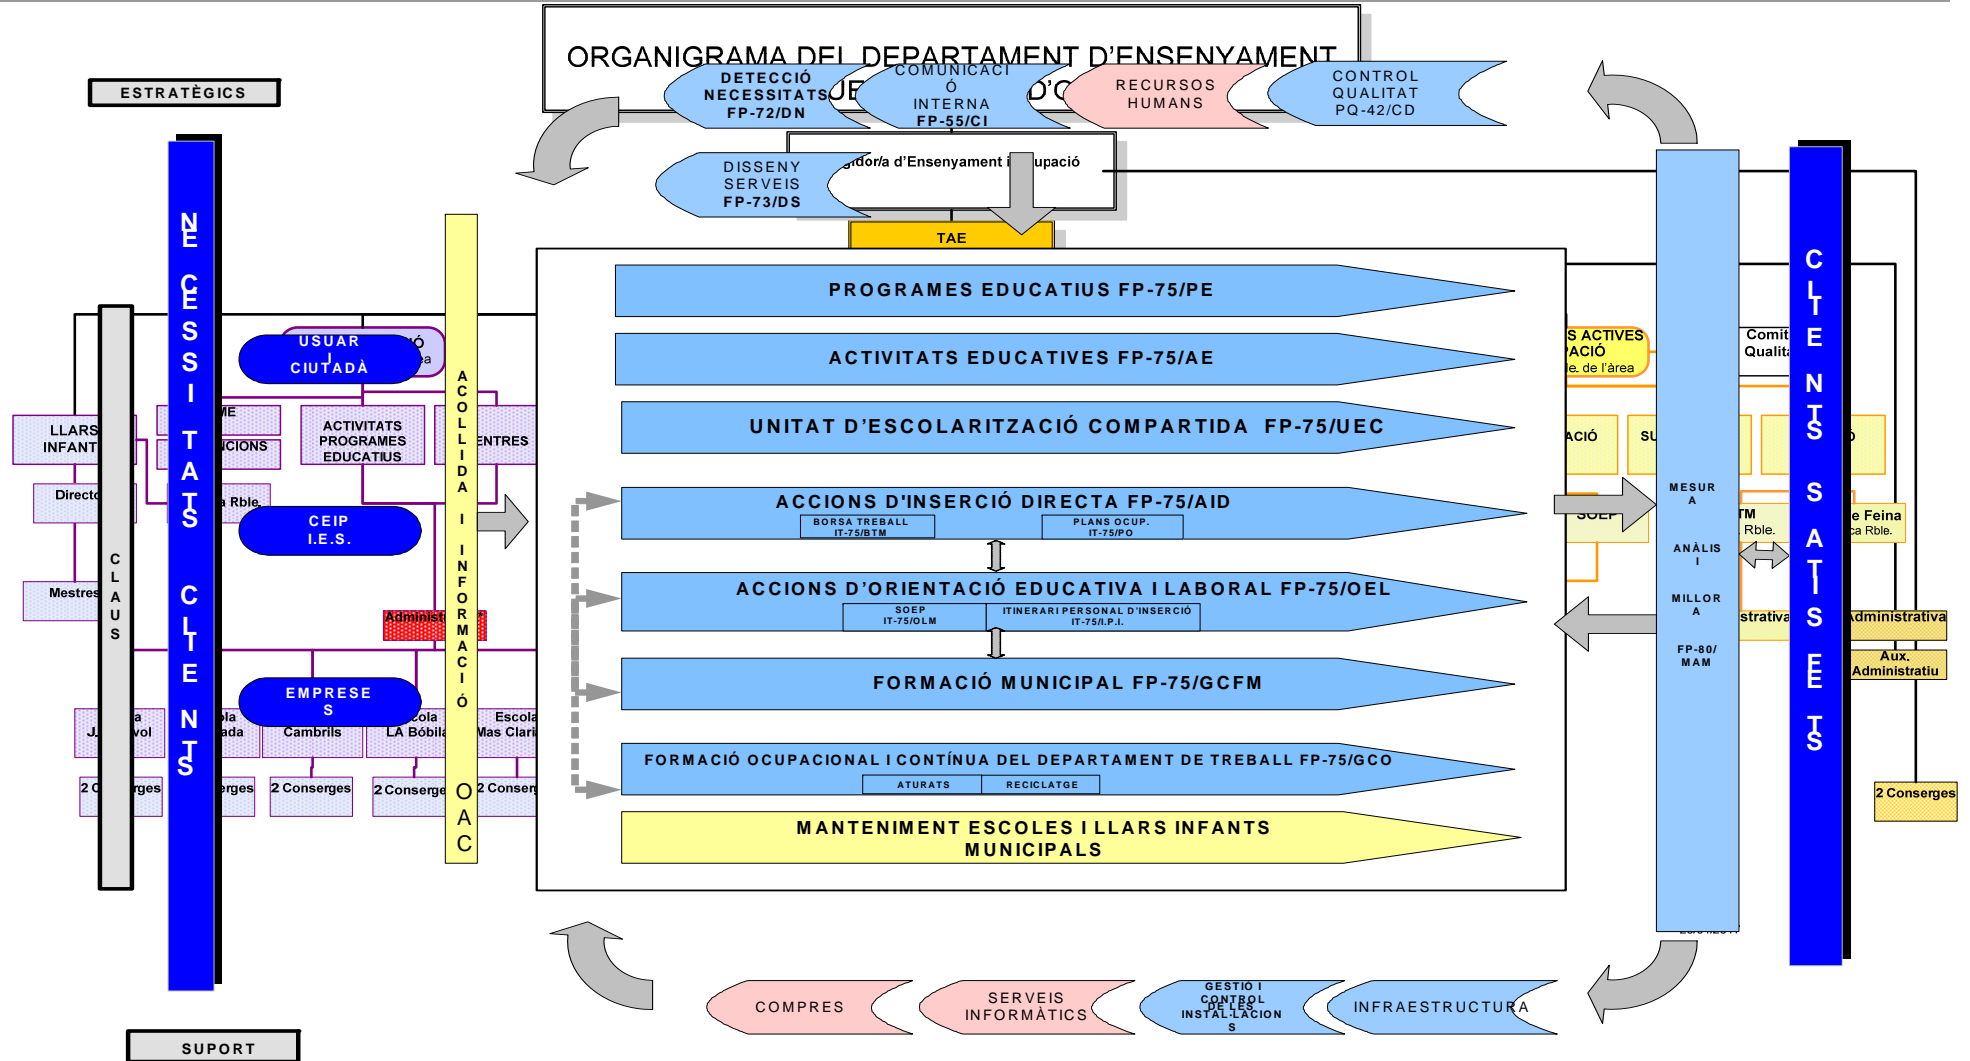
ORGANIGRAMA DEL DEPARTAMENT D'ENSENYAMENT

ESTRATÈGICS

DETECCIÓ NECESSITATS FP-72/DN

COMUNICACIÓ INTERNA FP-55/CI

RECURSOS HUMANS

CONTROL QUALITAT PQ-42/CD

DISSENY SERVEIS FP-73/DS

gidor/a d'Ensenyament i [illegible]upació

TAE

NE CESSI TATS CLIENTS

CLAUS

USUARI CIUTADÀ

LLARS INFANT

Directo

ACTIVITATS PROGRAMES EDUCATIUS

ENTRES

CEIP I.E.S.

Mestres

Administ

EMPRESES

J. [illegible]vol

Cambrils

LA Bòbila

Mas Clari

2 Conserges

2 Conserges

2 Conserges

2 Consergers

ACOLLIDA I INFORMACIÓ

OAC

PROGRAMES EDUCATIUS FP-75/PE

ACTIVITATS EDUCATIVES FP-75/AE

UNITAT D'ESCOLARITZACIÓ COMPARTIDA FP-75/UEC

ACCIONS D'INSERCIÓ DIRECTA FP-75/AID

BORSA TREBALL IT-75/BTM

PLANS OCUP. IT-75/PO

ACCIONS D'ORIENTACIÓ EDUCATIVA I LABORAL FP-75/OEL

SOEP IT-75/OLM

ITINERARI PERSONAL D'INSERCIÓ IT-75/I.P.I.

FORMACIÓ MUNICIPAL FP-75/GCFM

FORMACIÓ OCUPACIONAL I CONTÍNUA DEL DEPARTAMENT DE TREBALL FP-75/GCO

ATURATS

RECICLATGE

MANTENIMENT ESCOLES I LLARS INFANTS MUNICIPALS

MESURA ANÀLISI MILLORA FP-80/MAM

CLIENTS SATISFETS

S ACTIVES ACIÓ e. de l'àrea

Comit Qualita

ACIÓ

SOEP

TM Rble.

e Feina ca Rble.

strativa

Administrativa

Aux. Administratiu

2 Conserges

SUPORT

COMPRES

SERVEIS INFORMÀTICS

GESTIÓ I CONTROL DE LES INSTAL·LACIONS

INFRAESTRUCTURA